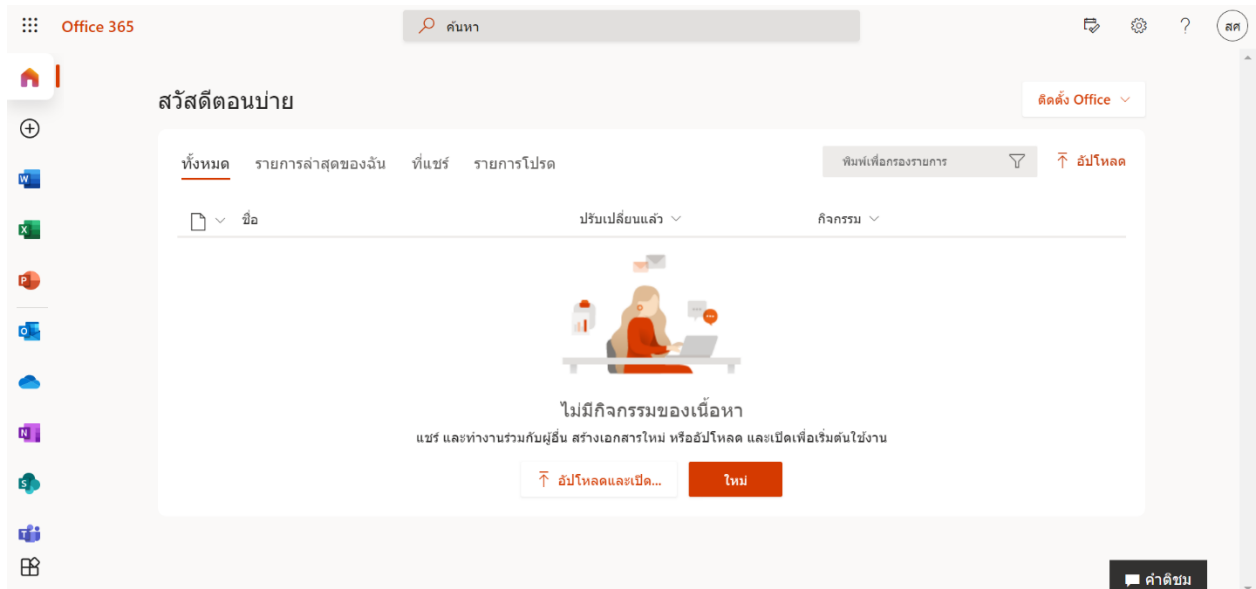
Office 365

ค้นหา

สค

สวัสดีตอนบ่าย

ติดตั้ง Office

ทั้งหมด รายการล่าสุดของฉัน ที่แชร์ รายการโปรด

พิมพ์เพื่อกรองรายการ

อัปโหลด

ชื่อ ปรับเปลี่ยนแล้ว กิจกรรม

ไม่มีกิจกรรมของเนื้อหา

แชร์ และทำงานร่วมกับผู้อื่น สร้างเอกสารใหม่ หรืออัปโหลด และเปิดเพื่อเริ่มต้นใช้งาน

อัปโหลดและเปิด...

ใหม่

คำติชม